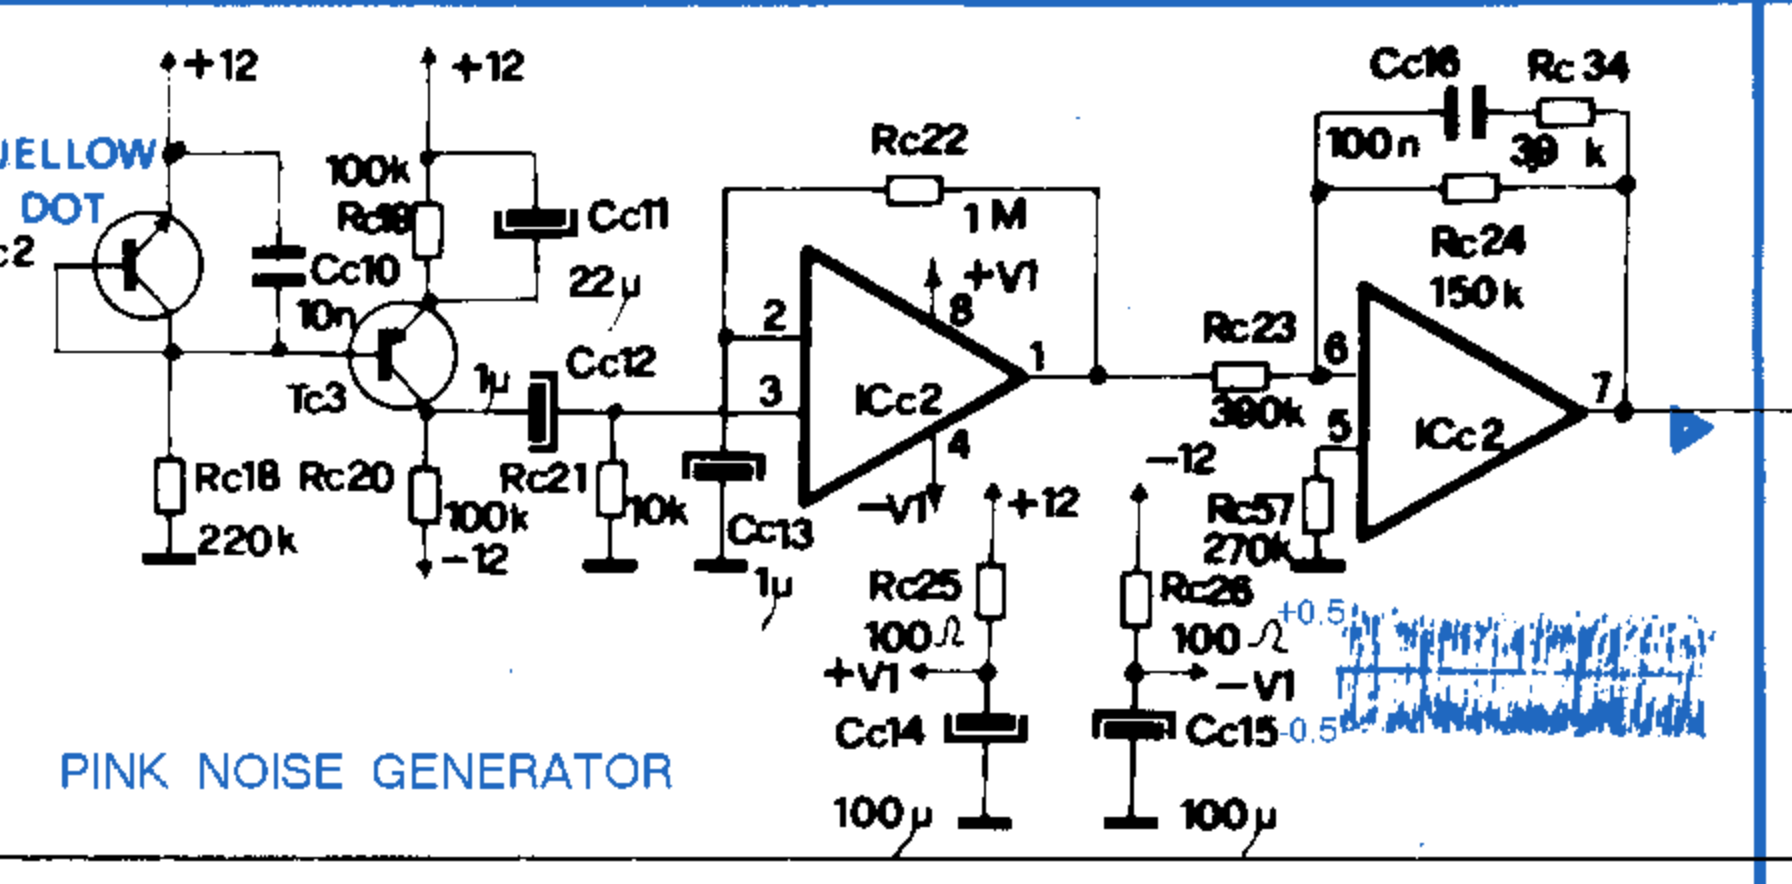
+12
+12
JELLOW
DOT
c2
Cc10
10n
100k
Rc19
Cc11
22μ
Tc3
1μ
Cc12
Rc18
220k
Rc20
100k
-12
Rc21
10k
Cc13
1μ
Rc22
1M
2
3
ICc2
8
+V1
1
4
-V1
+12
Rc25
100Ω
+V1
Cc14
100μ
-12
Rc26
100Ω
-V1
Cc15
100μ
Rc23
390k
Cc16
100n
Rc 34
39 k
Rc24
150k
6
5
ICc2
7
Rc57
270k
+0.5
-0.5
PINK NOISE GENERATOR